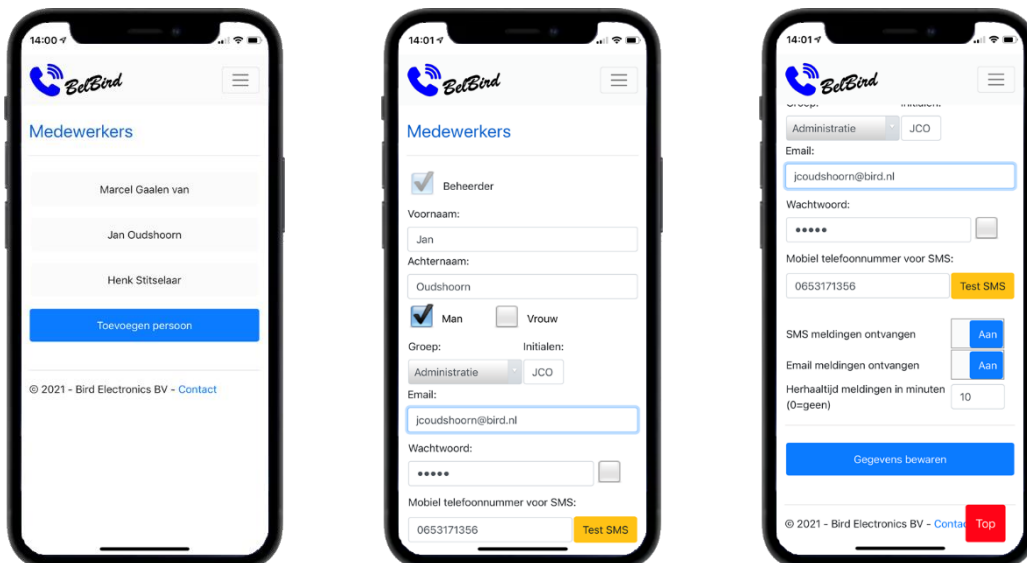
14:00

BelBird

Medewerkers

Marcel Gaalen van

Jan Oudshoorn

Henk Stitselaar

Toevoegen persoon

© 2021 - Bird Electronics BV - Contact

14:01

BelBird

Medewerkers

Beheerder

Voornaam:

Jan

Achternaam:

Oudshoorn

Man

Vrouw

Groep:

Initialen:

Administratie

JCO

Email:

jcoudshoorn@bird.nl

Wachtwoord:

•••••

Mobiel telefoonnummer voor SMS:

0653171356

Test SMS

14:01

BelBird

Groep:

Initialen:

Administratie

JCO

Email:

jcoudshoorn@bird.nl

Wachtwoord:

•••••

Mobiel telefoonnummer voor SMS:

0653171356

Test SMS

SMS meldingen ontvangen

Aan

Email meldingen ontvangen

Aan

Herhaaltijd meldingen in minuten (0=geen)

10

Gegevens bewaren

© 2021 - Bird Electronics BV - Conta

Top